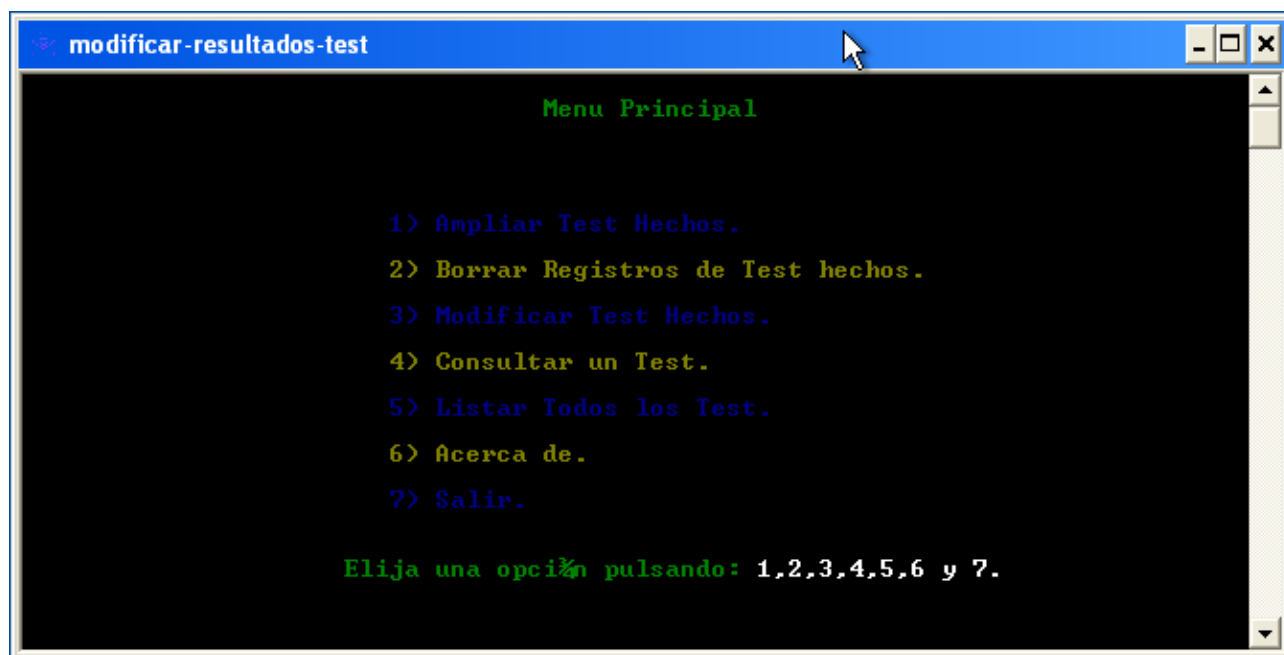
modificar-resultados-test

Menu Principal

1> Ampliar Test Hechos.

2> Borrar Registros de Test hechos.

3> Modificar Test Hechos.

4> Consultar un Test.

5> Listar Todos los Test.

6> Acerca de.

7> Salir.

Elija una opci¾n pulsando: 1,2,3,4,5,6 y 7.